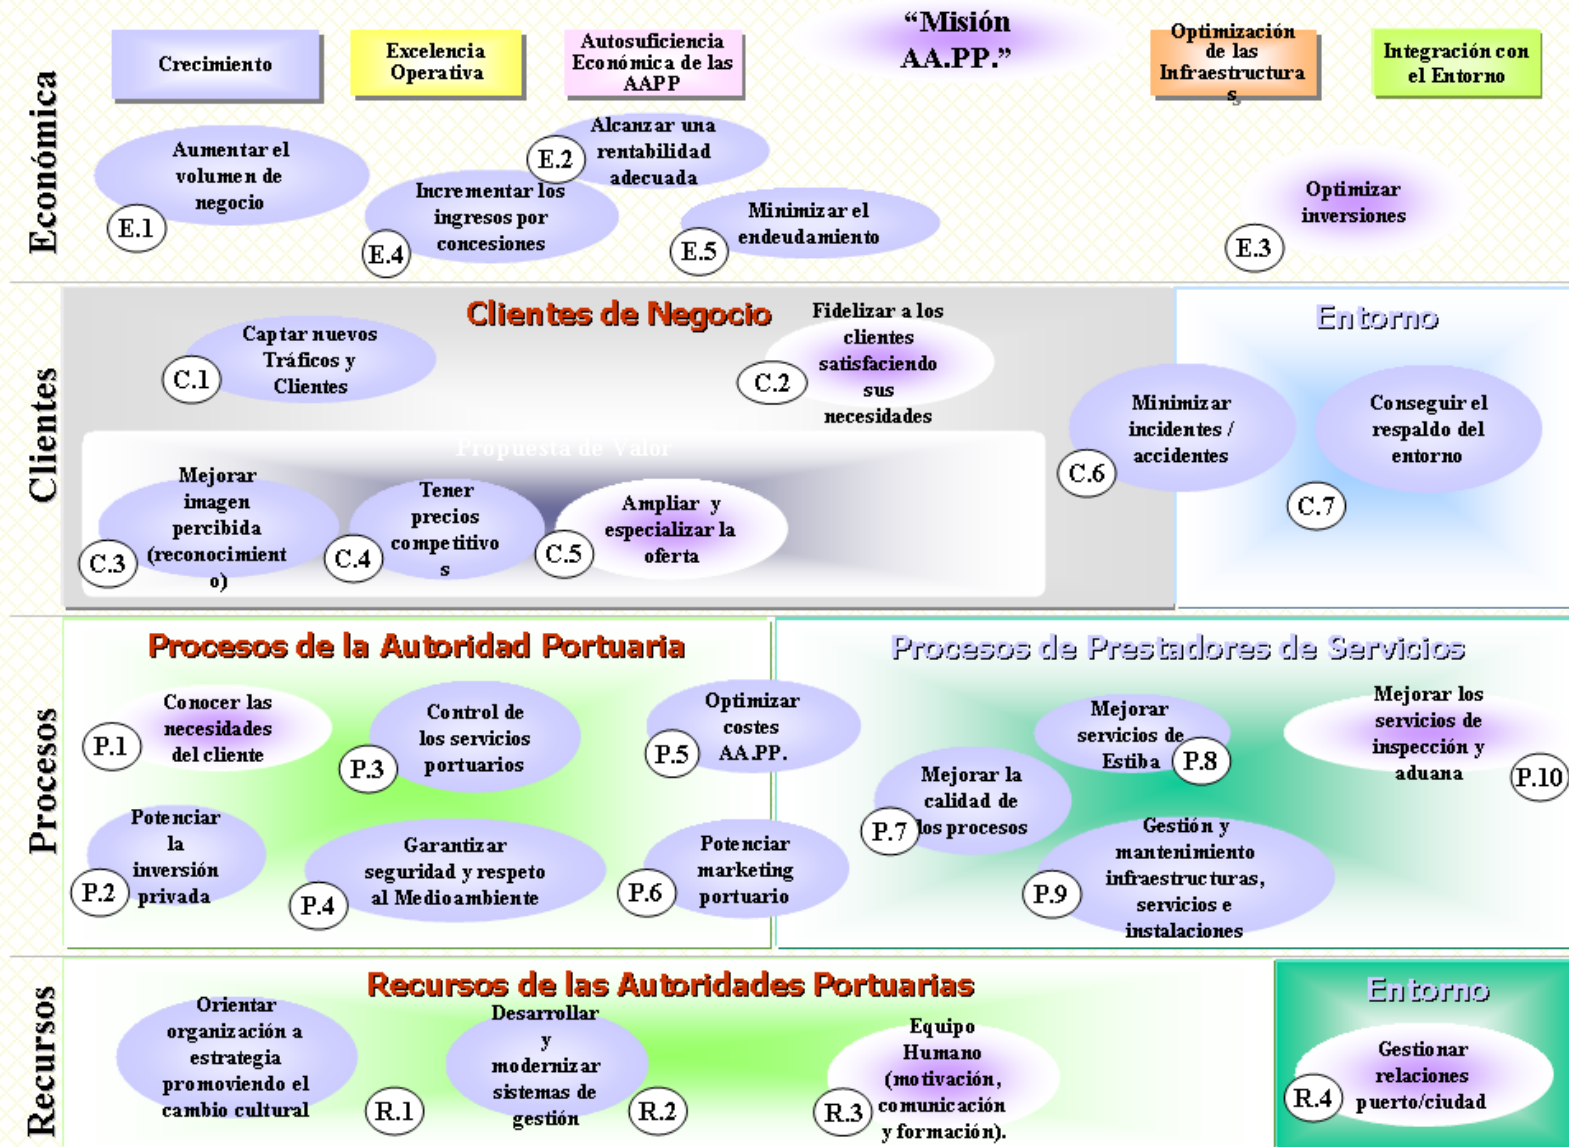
Crecimiento

Excelencia Operativa

Autosuficiencia Económica de las AAPP

"Misión AA.PP."

Optimización de las Infraestructuras

Integración con el Entorno

Económica

Aumentar el volumen de negocio
E.1

Alcanzar una rentabilidad adecuada
E.2

Incrementar los ingresos por concesiones
E.4

Minimizar el endeudamiento
E.5

Optimizar inversiones
E.3

Clientes

Clientes de Negocio

Captar nuevos Tráficos y Clientes
C.1

Fidelizar a los clientes satisfaciendo sus necesidades
C.2

Propuesta de Valor

Mejorar imagen percibida (reconocimiento)
C.3

Tener precios competitivos
C.4

Ampliar y especializar la oferta
C.5

Entorno

Minimizar incidentes / accidentes
C.6

Conseguir el respaldo del entorno
C.7

Procesos

Procesos de la Autoridad Portuaria

Conocer las necesidades del cliente
P.1

Control de los servicios portuarios
P.3

Optimizar costes AA.PP.
P.5

Potenciar la inversión privada
P.2

Garantizar seguridad y respeto al Medioambiente
P.4

Potenciar marketing portuario
P.6

Procesos de Prestadores de Servicios

Mejorar servicios de Estiba
P.8

Mejorar los servicios de inspección y aduana
P.10

Mejorar la calidad de los procesos
P.7

Gestión y mantenimiento infraestructuras, servicios e instalaciones
P.9

Recursos

Recursos de las Autoridades Portuarias

Orientar organización a estrategia promoviendo el cambio cultural
R.1

Desarrollar y modernizar sistemas de gestión
R.2

Equipo Humano (motivación, comunicación y formación).
R.3

Entorno

Gestionar relaciones puerto/ciudad
R.4